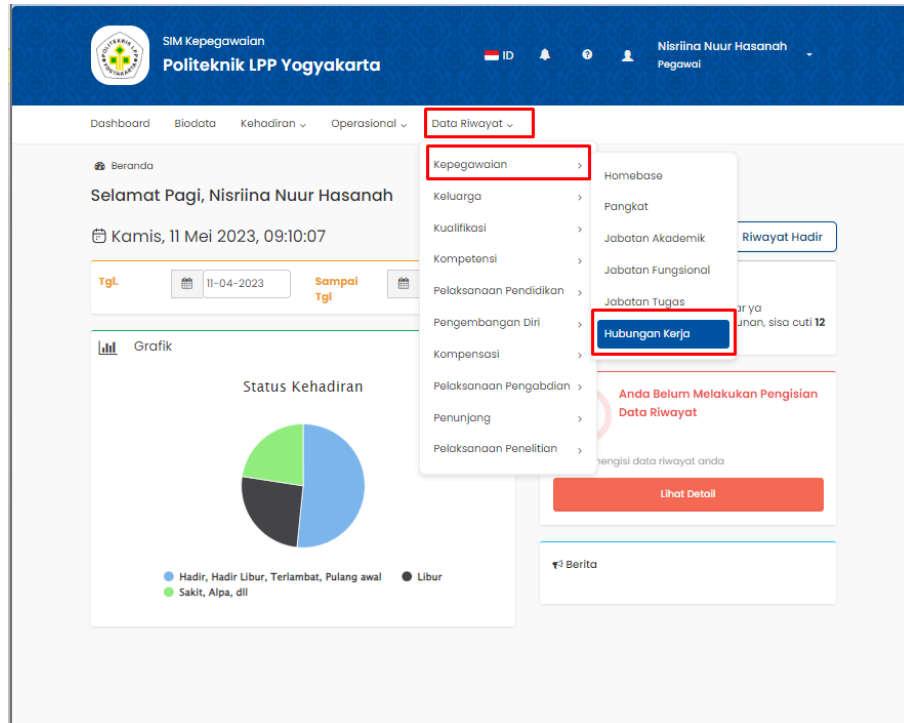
SIM Kepegawaian
Politeknik LPP Yogyakarta

ID

Nisriina Nuur Hasanah
Pegawai

Dashboard Biodata Kehadiran ⌄ Operasional ⌄ Data Riwayat ⌄

Beranda

Selamat Pagi, Nisriina Nuur Hasanah

Kamis, 11 Mei 2023, 09:10:07

Tgl. 11-04-2023 Sampai Tgl

Grafik

Status Kehadiran

Hadir, Hadir Libur, Terlambat, Pulang awal
Libur
Sakit, Alpa, dll

Kepegawaian
Keluarga
Kualifikasi
Kompetensi
Pelaksanaan Pendidikan
Pengembangan Diri
Kompensasi
Pelaksanaan Pengabdian
Penunjang
Pelaksanaan Penelitian

Homebase
Pangkat
Jabatan Akademik
Jabatan Fungsional
Jabatan Tugas
Hubungan Kerja

Riwayat Hadir

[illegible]r ya
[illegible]unan, sisa cuti 12

Anda Belum Melakukan Pengisian Data Riwayat

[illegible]engisi data riwayat anda

Lihat Detail

Berita